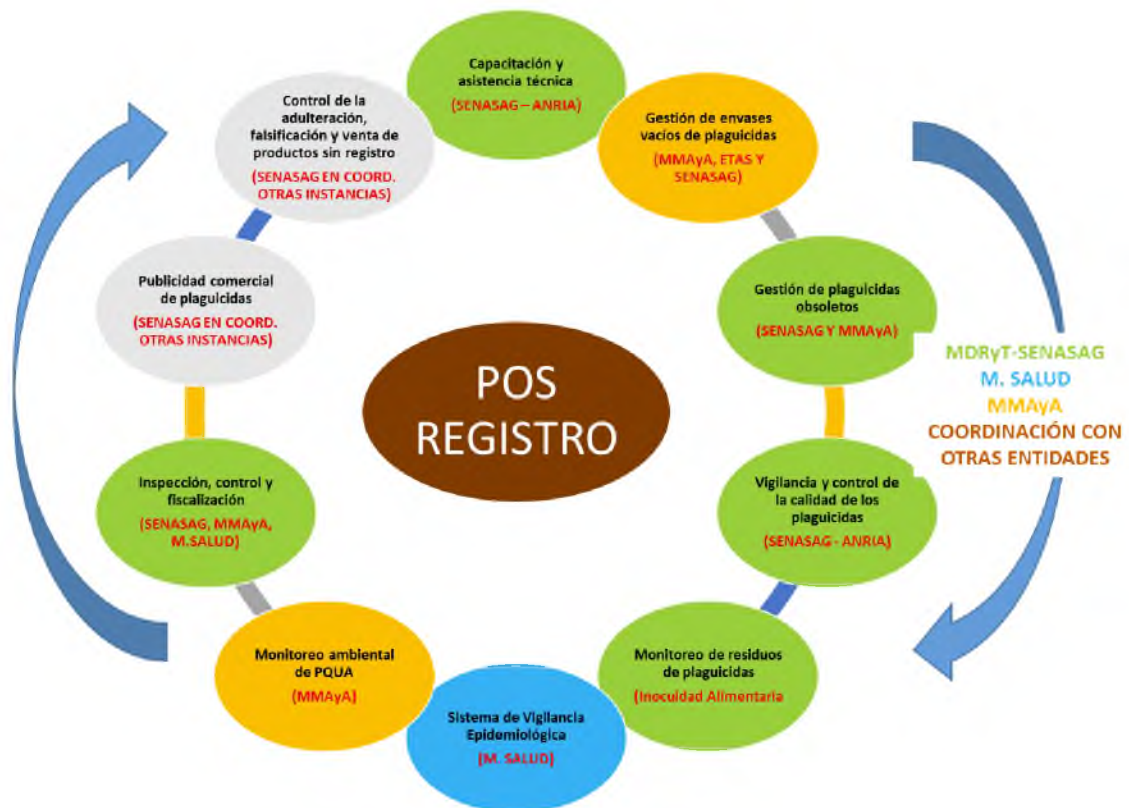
Capacitación y asistencia técnica
(SENASAG – ANRIA)

Gestión de envases vacíos de plaguicidas
(MMAyA, ETAS Y SENASAG)

Gestión de plaguicidas obsoletos
(SENASAG Y MMAyA)

Vigilancia y control de la calidad de los plaguicidas
(SENASAG - ANRIA)

Monitoreo de residuos de plaguicidas
(Inocuidad Alimentaria

Sistema de Vigilancia Epidemiológica
(M. SALUD)

Monitoreo ambiental de PQUA
(MMAyA)

Inspección, control y fiscalización
(SENASAG, MMAyA, M.SALUD)

Publicidad comercial de plaguicidas
(SENASAG EN COORD. OTRAS INSTANCIAS)

Control de la adulteración, falsificación y venta de productos sin registro
(SENASAG EN COORD. OTRAS INSTANCIAS)

POS REGISTRO

MDRyT-SENASAG
M. SALUD
MMAyA
COORDINACIÓN CON OTRAS ENTIDADES